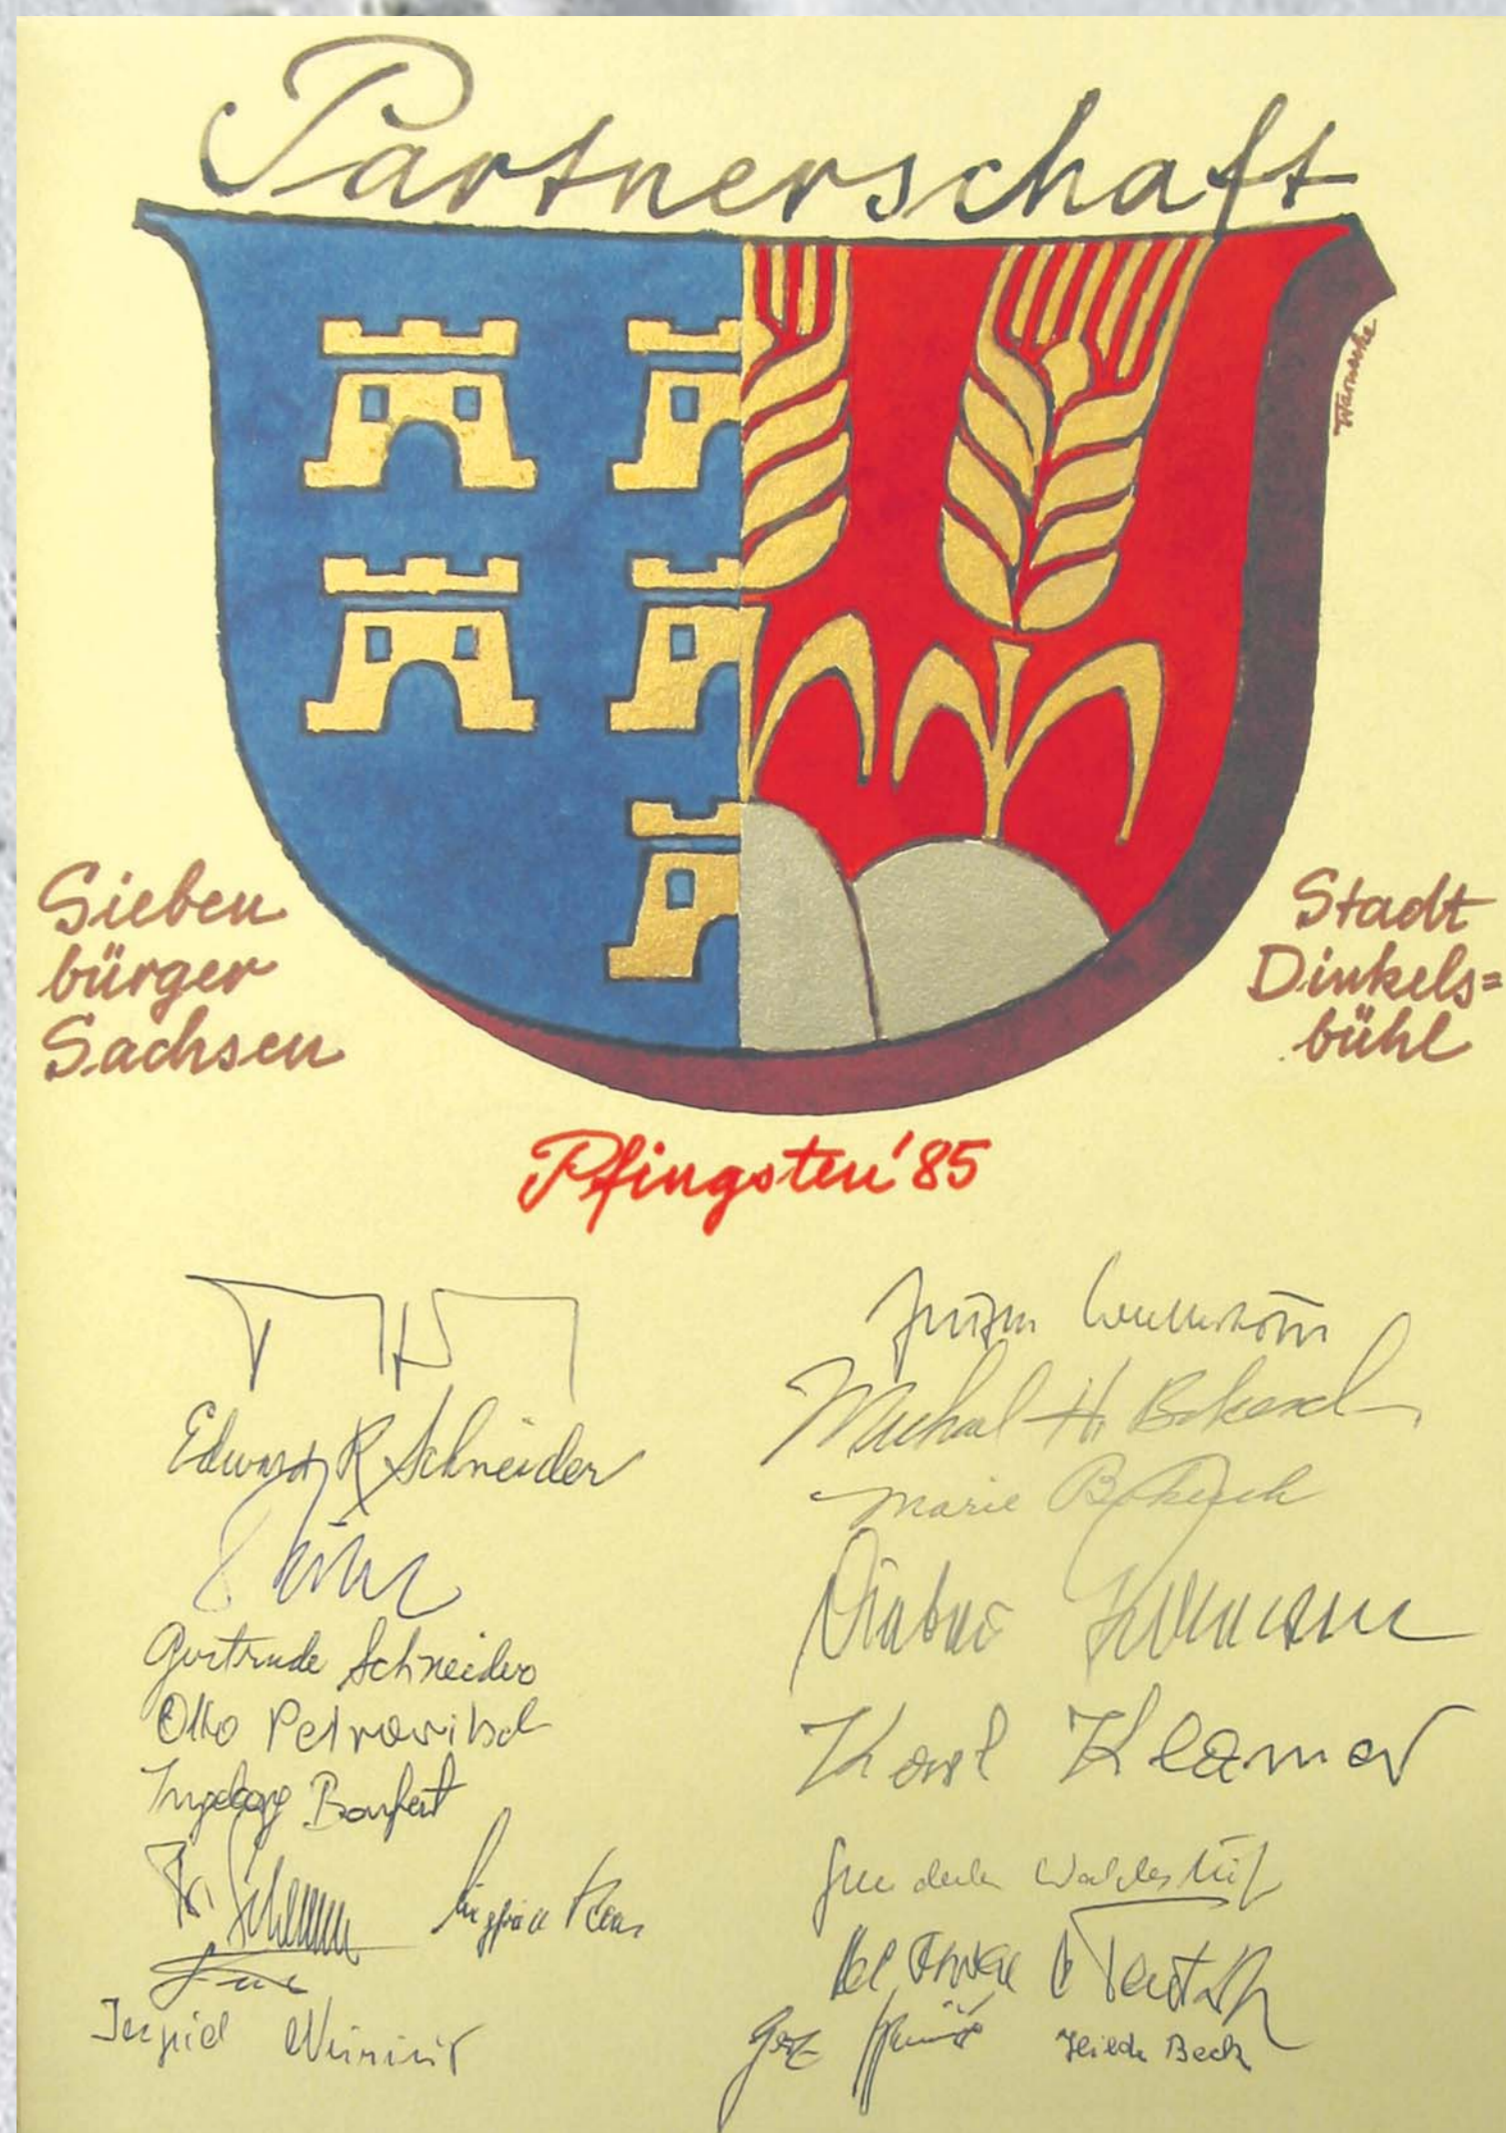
Partnerschaft

Tittmann

Sieben bürger Sachsen

Stadt Dinkels=bühl

Pfingsten '85

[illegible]
Eduard R. Schneider
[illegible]
Gertrude Schneider
Otto Petrowitsch
Ingeborg Bonfert
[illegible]
Siegfried Klein
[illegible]
Ingrid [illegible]

Jürgen Walentowitz
Michael H. Bokesch
Marie Bokesch
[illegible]
Horst Klamer
Friedrich Waldeskirch
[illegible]
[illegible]
Heide Beck